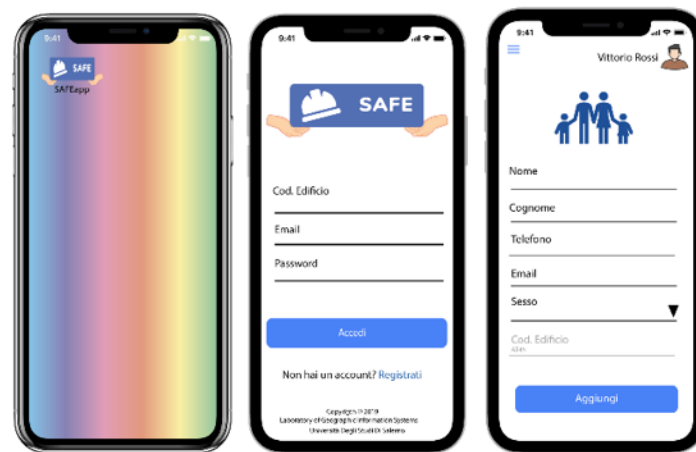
9:41

SAFE
SAFEapp

9:41

SAFE

Cod. Edificio

Email

Password

Accedi

Non hai un account? Registrati

Copyright © 2019
Laboratory of Geographic Information Systems
Università Degli Studi Di Salerno

9:41

Vittorio Rossi

Nome

Cognome

Telefono

Email

Sesso

Cod. Edificio
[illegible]

Aggiungi